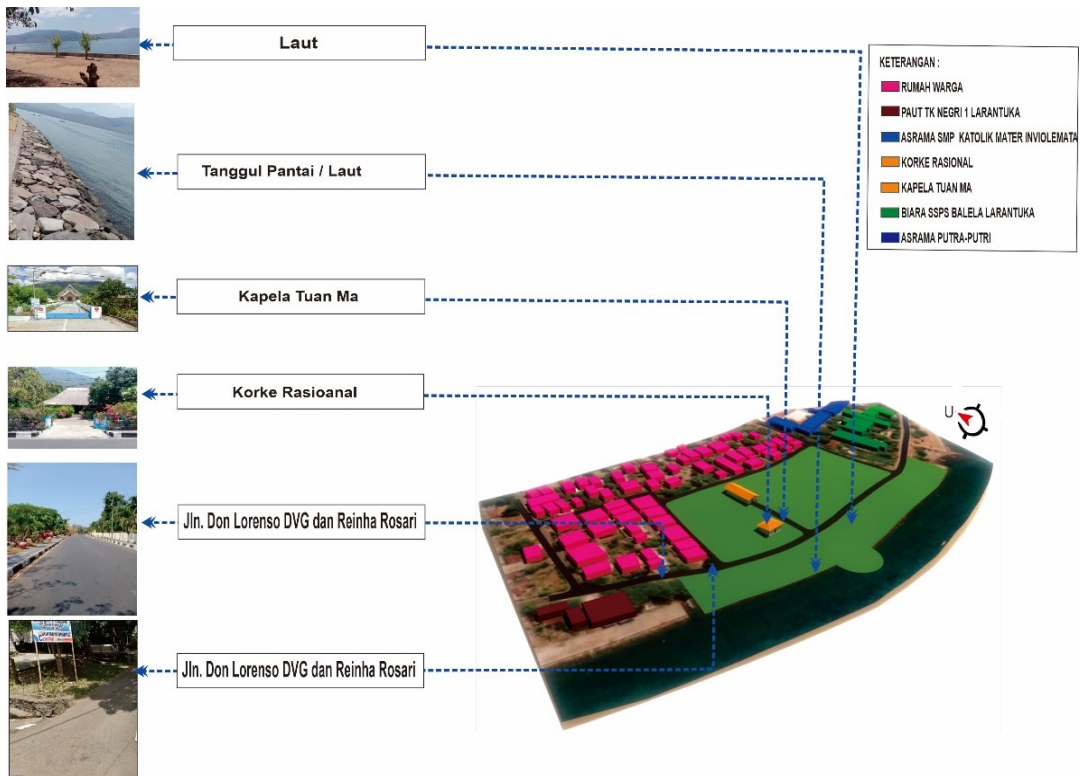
Laut

Tanggul Pantai / Laut

Kapela Tuan Ma

Korke Rasioanal

Jln. Don Lorenso DVG dan Reinha Rosari

Jln. Don Lorenso DVG dan Reinha Rosari

KETERANGAN :
RUMAH WARGA
PAUT TK NEGRI 1 LARANTUKA
ASRAMA SMP KATOLIK MATER INVIOLEMATA
KORKE RASIONAL
KAPELA TUAN MA
BIARA SSPS BALELA LARANTUKA
ASRAMA PUTRA-PUTRI

U